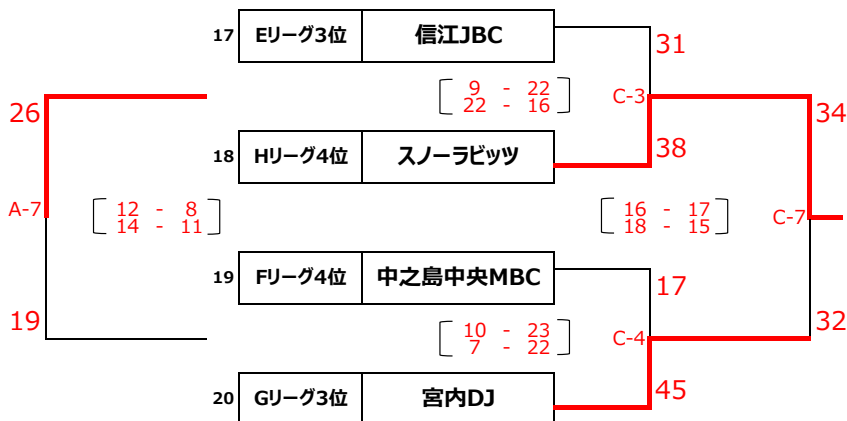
| 17 | Eリーグ3位 | 信江JBC |
|---|---|---|
| 18 | Hリーグ4位 | スノーラビッツ |
| 19 | Fリーグ4位 | 中之島中央MBC |
| 20 | Gリーグ3位 | 宮内DJ |

31
C-3
9 - 22
22 - 16
38

17
C-4
10 - 23
7 - 22
45

34
C-7
16 - 17
18 - 15
32

26
A-7
12 - 8
14 - 11
19